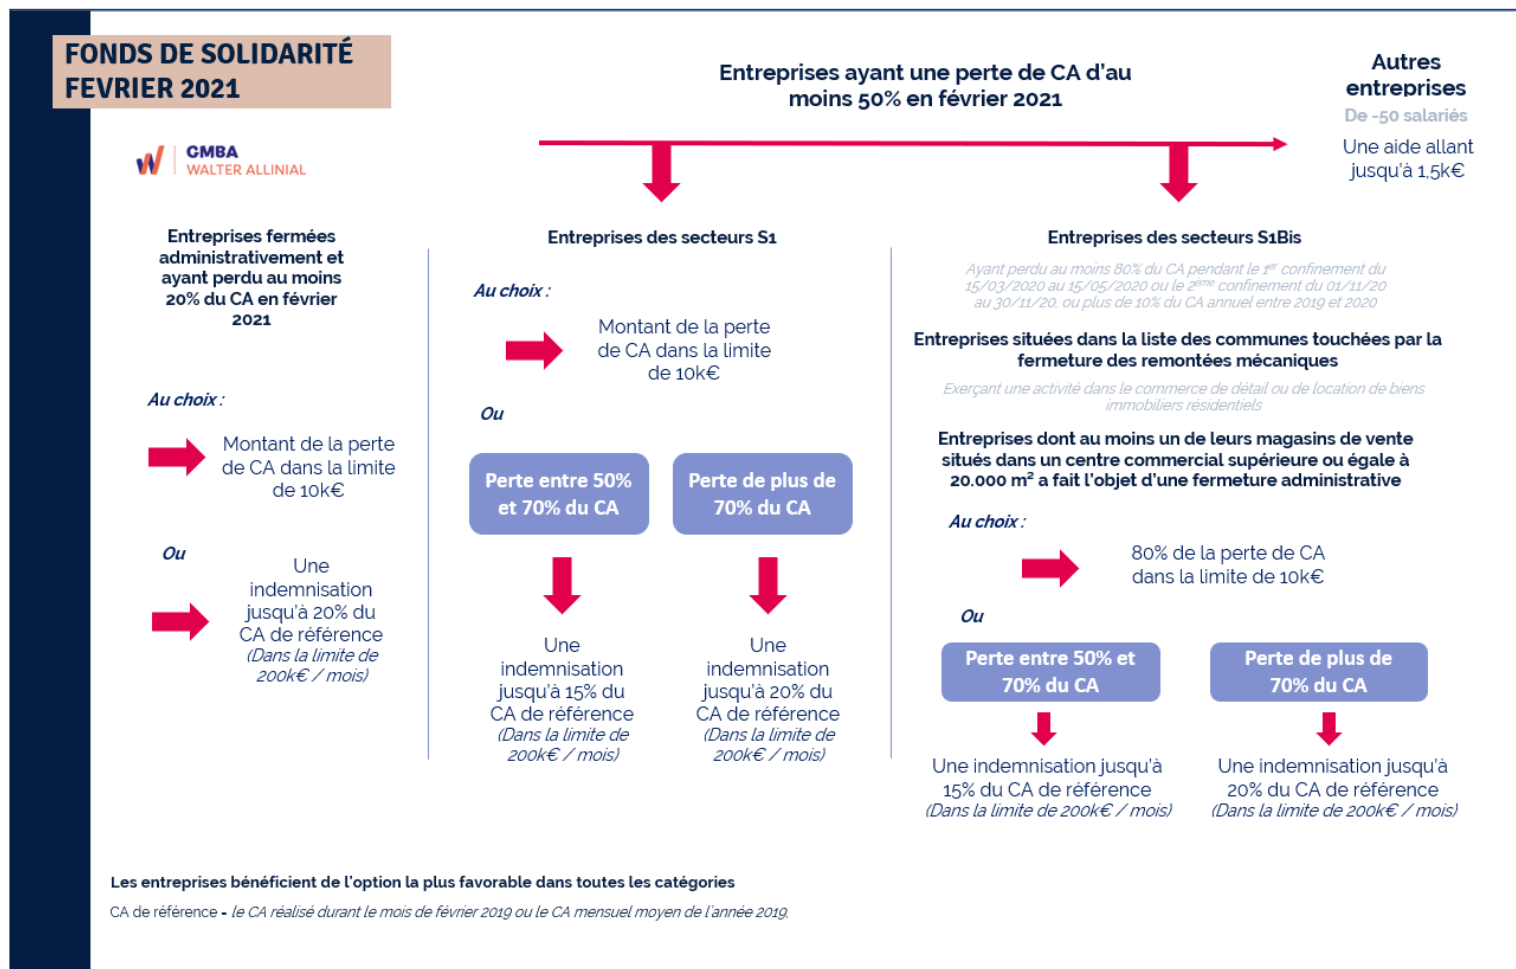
FONDS DE SOLIDARITÉ FEVRIER 2021

CMBA WALTER ALLINIAL

Entreprises ayant une perte de CA d'au moins 50% en février 2021

Autres entreprises
De -50 salariés
Une aide allant jusqu'à 1,5k€

Entreprises fermées administrativement et ayant perdu au moins 20% du CA en février 2021

Au choix :

Montant de la perte de CA dans la limite de 10k€

Ou

Une indemnisation jusqu'à 20% du CA de référence
(Dans la limite de 200k€ / mois)

Entreprises des secteurs S1

Au choix :

Montant de la perte de CA dans la limite de 10k€

Ou

Perte entre 50% et 70% du CA

Perte de plus de 70% du CA

Une indemnisation jusqu'à 15% du CA de référence
(Dans la limite de 200k€ / mois)

Une indemnisation jusqu'à 20% du CA de référence
(Dans la limite de 200k€ / mois)

Entreprises des secteurs S1Bis

Ayant perdu au moins 80% du CA pendant le 1er confinement du 15/03/2020 au 15/05/2020 ou le 2ème confinement du 01/11/20 au 30/11/20, ou plus de 10% du CA annuel entre 2019 et 2020

Entreprises situées dans la liste des communes touchées par la fermeture des remontées mécaniques

Exerçant une activité dans le commerce de détail ou de location de biens immobiliers résidentiels

Entreprises dont au moins un de leurs magasins de vente situés dans un centre commercial supérieure ou égale à 20.000 m² a fait l'objet d'une fermeture administrative

Au choix :

80% de la perte de CA dans la limite de 10k€

Ou

Perte entre 50% et 70% du CA

Perte de plus de 70% du CA

Une indemnisation jusqu'à 15% du CA de référence
(Dans la limite de 200k€ / mois)

Une indemnisation jusqu'à 20% du CA de référence
(Dans la limite de 200k€ / mois)

Les entreprises bénéficient de l'option la plus favorable dans toutes les catégories

CA de référence - le CA réalisé durant le mois de février 2019 ou le CA mensuel moyen de l'année 2019.